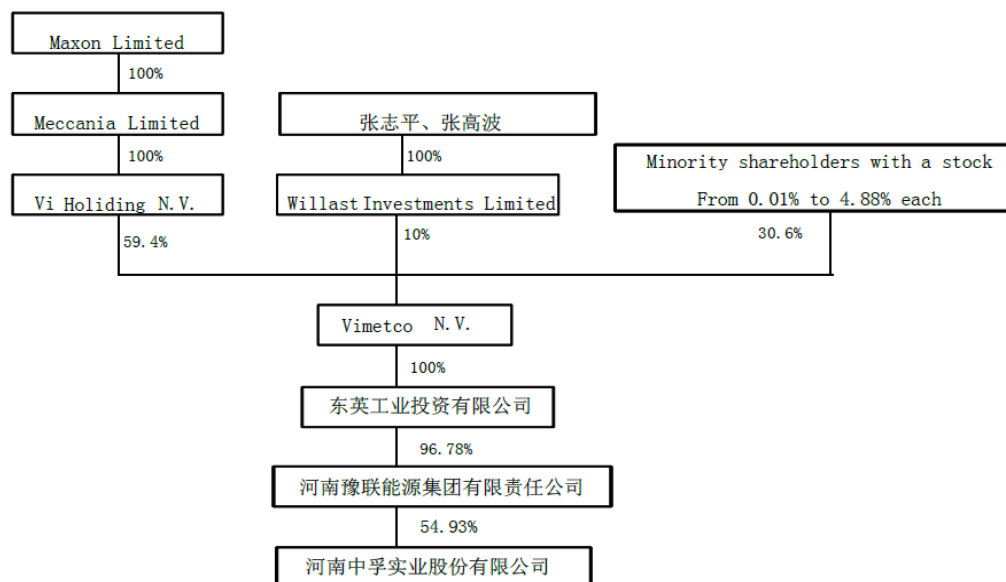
Maxon Limited

100%

Meccania Limited

100%

Vi Holiding N.V.

59.4%

张志平、张高波

100%

Willast Investments Limited

10%

Minority shareholders with a stock From 0.01% to 4.88% each

30.6%

Vimetco N.V.

100%

东英工业投资有限公司

96.78%

河南豫联能源集团有限责任公司

54.93%

河南中孚实业股份有限公司